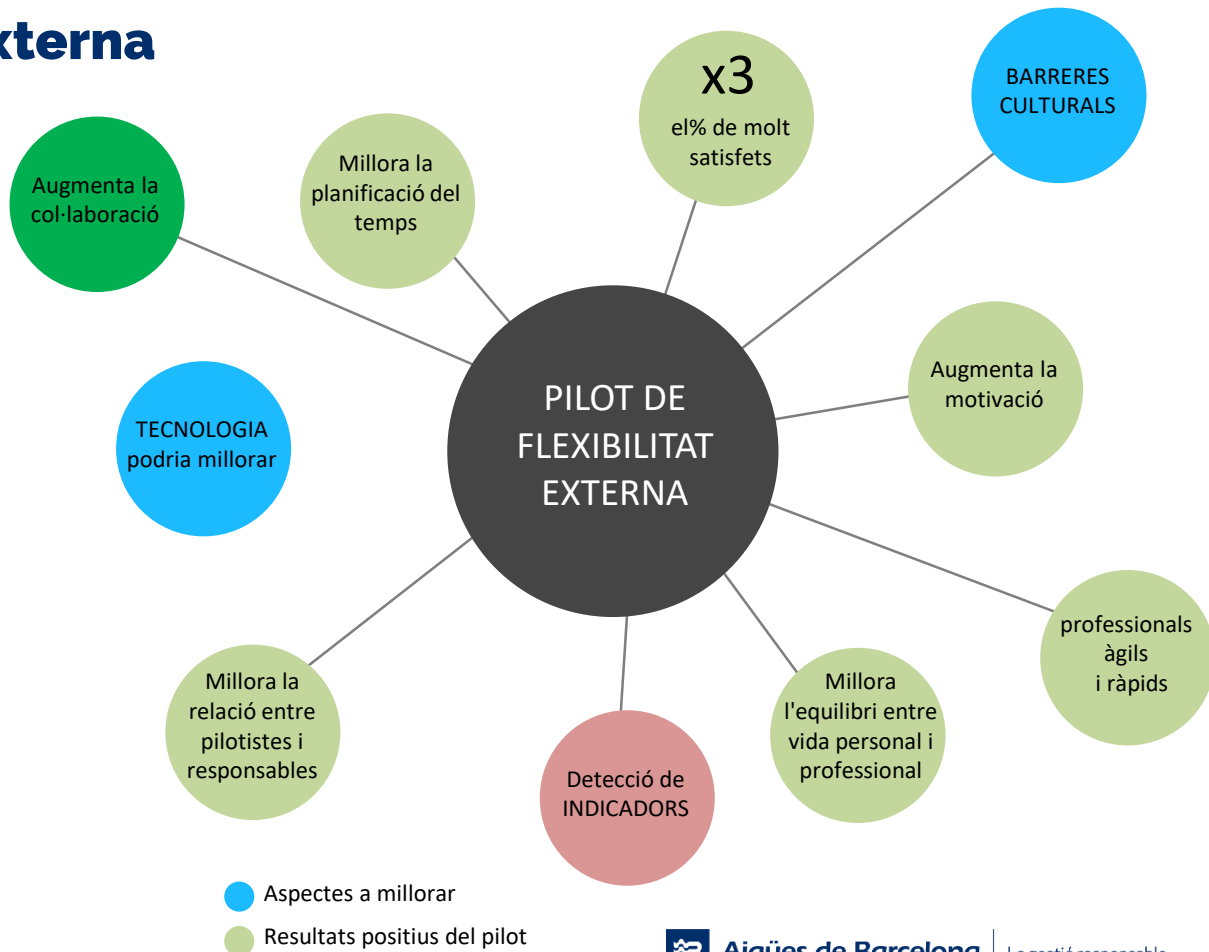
xterna

x3
el% de molt satisfets

BARRERES CULTURALS

Millora la planificació del temps

Augmenta la col·laboració

PILOT DE FLEXIBILITAT EXTERNA

Augmenta la motivació

TECNOLOGIA podria millorar

professionals àgils i ràpids

Millora la relació entre pilotistes i responsables

Detecció de INDICADORS

Millora l'equilibri entre vida personal i professional

Aspectes a millorar
Resultats positius del pilot

Aigües de Barcelona | La gestió responsable